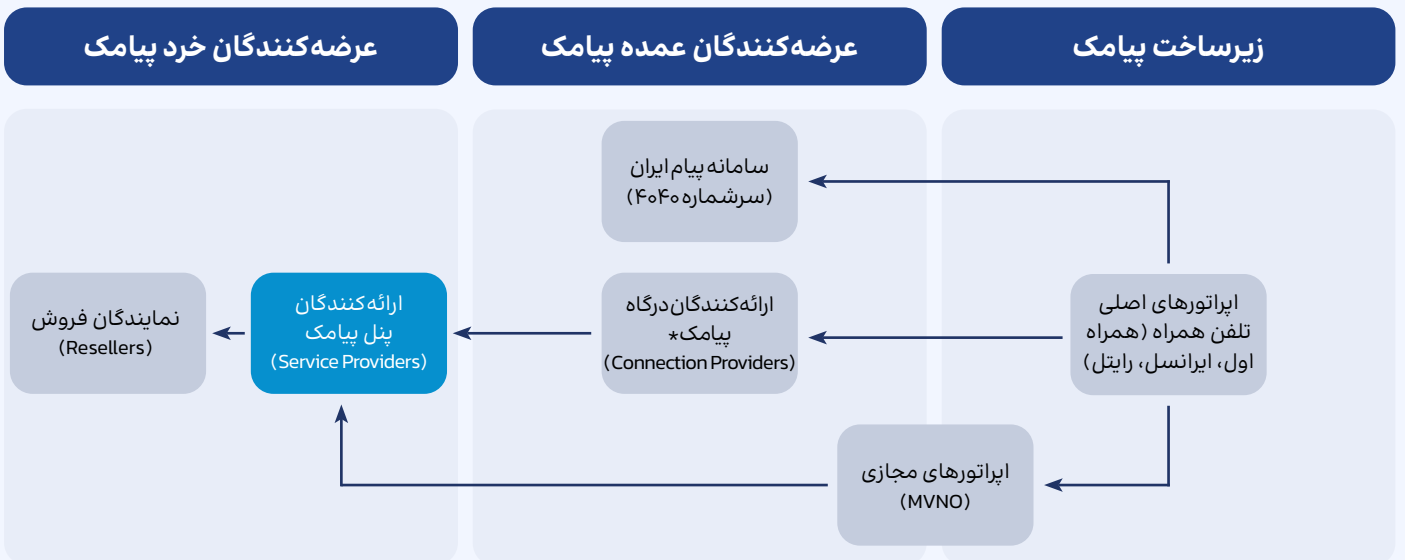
زیرساخت پیامک

عرضه‌کنندگان عمده پیامک

عرضه‌کنندگان خرد پیامک

سامانه پیام ایران (سرشماره ۴۰۴۰)

اپراتورهای اصلی تلفن همراه (همراه اول، ایرانسل، رایتل)

ارائه‌کنندگان درگاه پیامک* (Connection Providers)

ارائه‌کنندگان پنل پیامک (Service Providers)

نمایندگان فروش (Resellers)

اپراتورهای مجازی (MVNO)